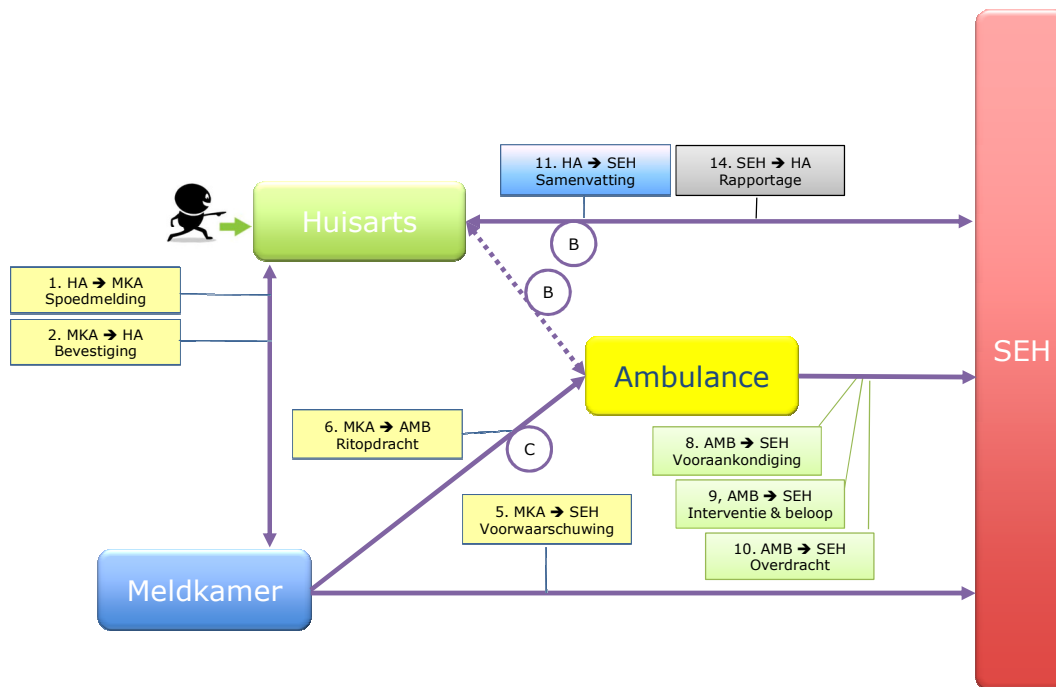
11. HA ➔ SEH
Samenvatting

14. SEH ➔ HA
Rapportage

Huisarts

B

B

1. HA ➔ MKA
Spoedmelding

2. MKA ➔ HA
Bevestiging

Ambulance

6. MKA ➔ AMB
Ritopdracht

C

8. AMB ➔ SEH
Vooraankondiging

9, AMB ➔ SEH
Interventie & beloop

5. MKA ➔ SEH
Voorwaarschuwing

10. AMB ➔ SEH
Overdracht

Meldkamer

SEH